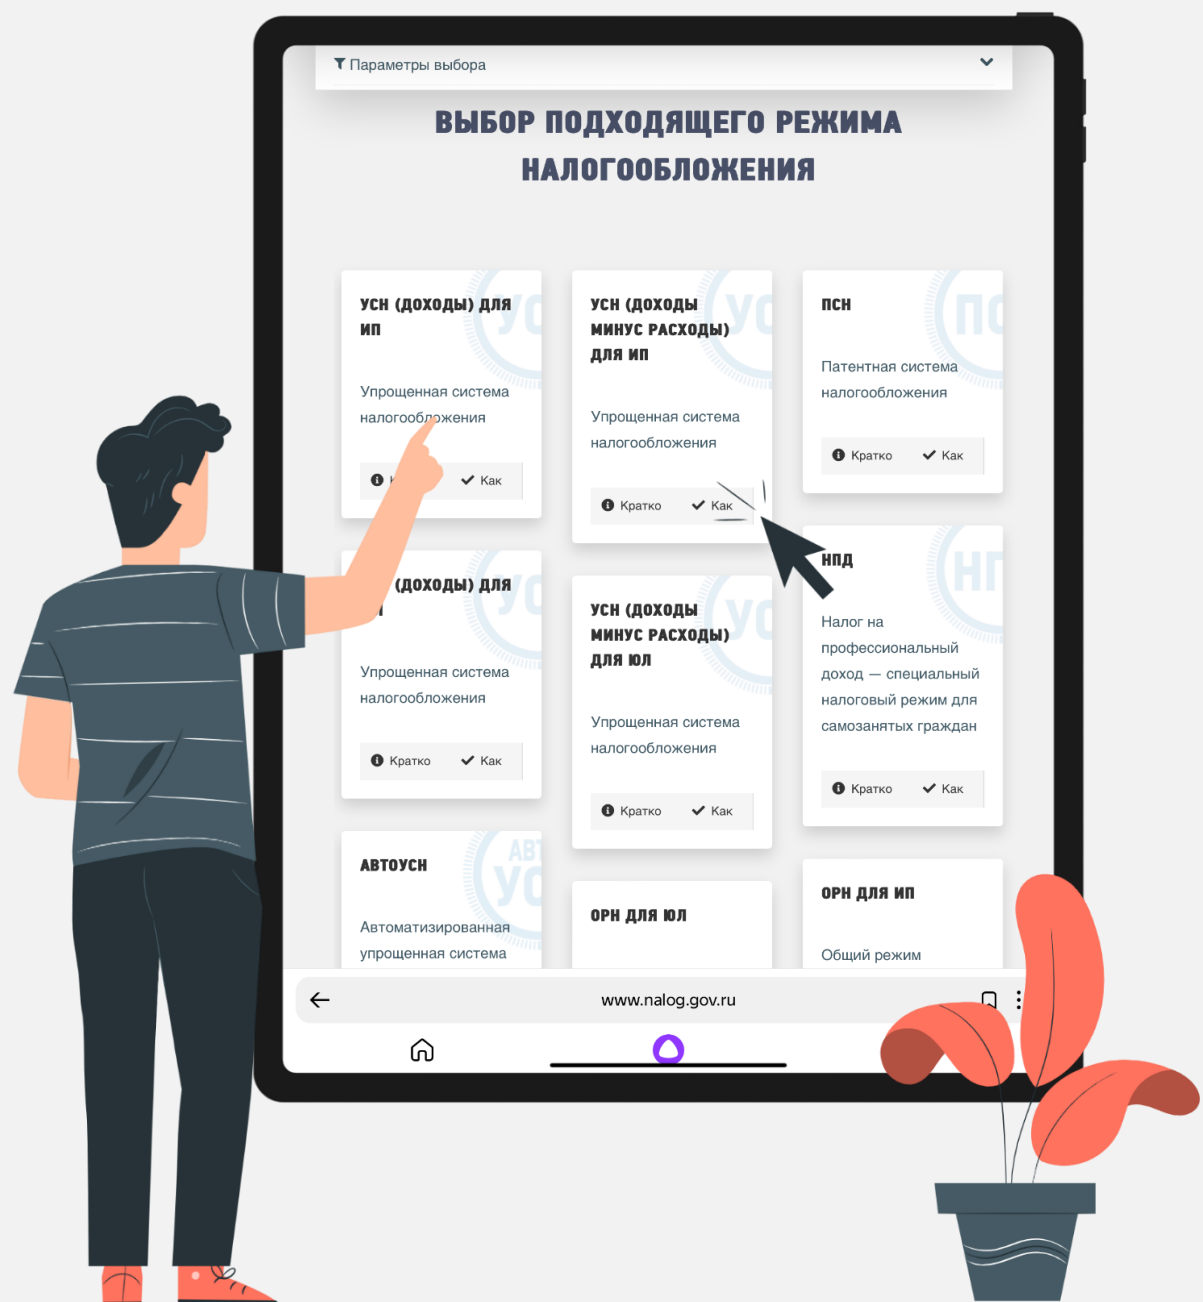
Параметры выбора

ВЫБОР ПОДХОДЯЩЕГО РЕЖИМА НАЛОГООБЛОЖЕНИЯ

УСН (ДОХОДЫ) ДЛЯ ИП

Упрощенная система налогообложения

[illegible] Как

УСН (ДОХОДЫ) МИНУС РАСХОДЫ) ДЛЯ ИП

Упрощенная система налогообложения

Кратко Как

ПСН

Патентная система налогообложения

Кратко Как

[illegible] (ДОХОДЫ) ДЛЯ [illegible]

Упрощенная система налогообложения

Кратко Как

УСН (ДОХОДЫ МИНУС РАСХОДЫ) ДЛЯ ЮЛ

Упрощенная система налогообложения

Кратко Как

НПД

Налог на профессиональный доход — специальный налоговый режим для самозанятых граждан

Кратко Как

АВТОУСН

Автоматизированная упрощенная система

ОРН ДЛЯ ЮЛ

ОРН ДЛЯ ИП

Общий режим

www.nalog.gov.ru